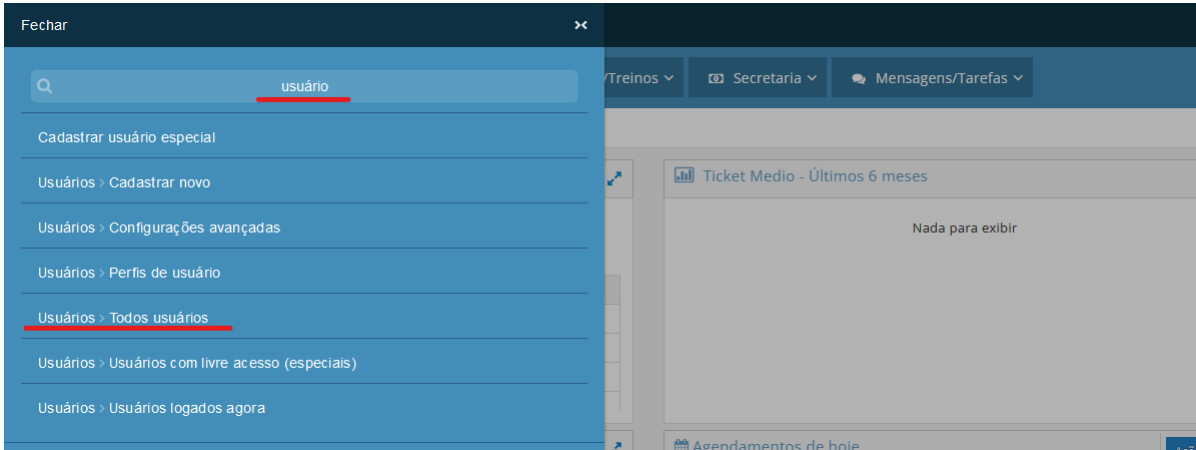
Fechar ×

usuário

Cadastrar usuário especial

Usuários > Cadastrar novo

Usuários > Configurações avançadas

Usuários > Perfis de usuário

Usuários > Todos usuários

Usuários > Usuários com livre acesso (especiais)

Usuários > Usuários logados agora

/Treinos

Secretaria

Mensagens/Tarefas

Ticket Medio - Últimos 6 meses

Nada para exibir

Agendamentos de hoje